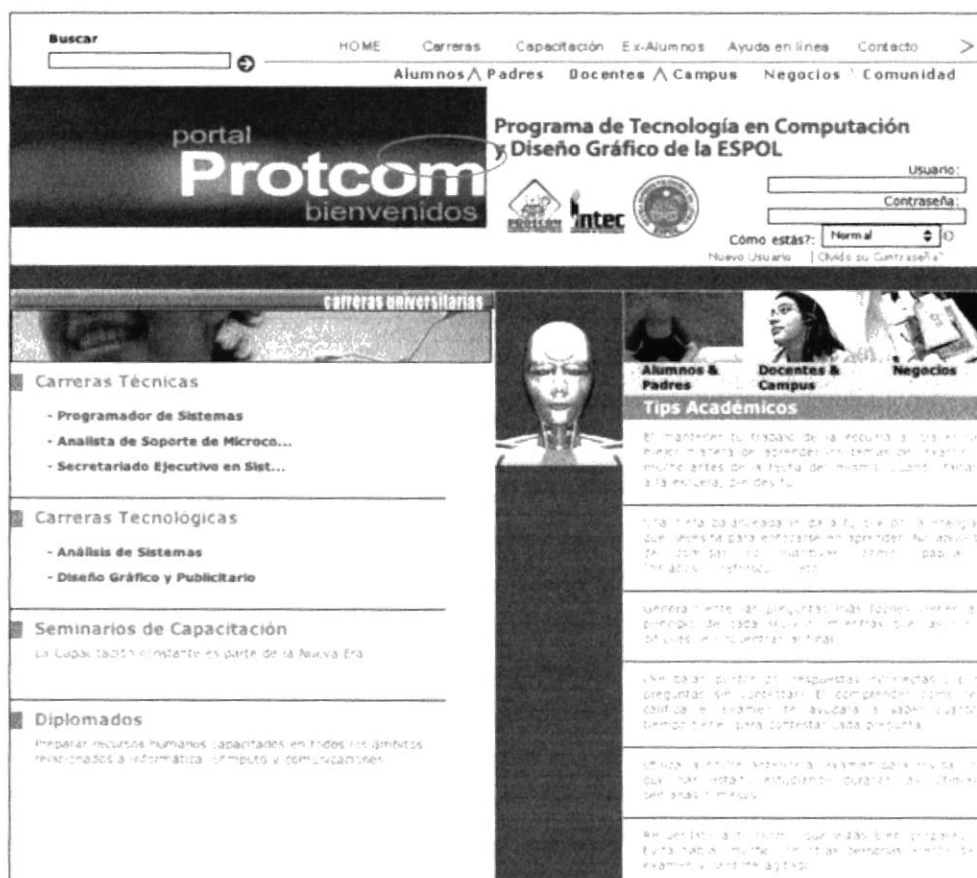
Buscar

HOME Carreras Capacitación Ex-Alumnos Ayuda en línea Contacto >

Alumnos Padres Docentes Campus Negocios Comunidad

portal
Protcom
bienvenidos

Programa de Tecnología en Computación y Diseño Gráfico de la ESPOL

intec

Usuario:
Contraseña:
Cómo estás?: Normal
Nuevo Usuario | Olvidó su Contraseña?

carreras universitarias

Carreras Técnicas

- Programador de Sistemas
- Analista de Soporte de Microco...
- Secretariado Ejecutivo en Sist...

Carreras Tecnológicas

- Análisis de Sistemas
- Diseño Gráfico y Publicitario

Seminarios de Capacitación

La Capacitación constante es parte de la Nueva Era

Diplomados

Preparar recursos humanos capacitados en todos los ámbitos relacionados a informática, cómputo y comunicaciones

Alumnos & Padres
Docentes & Campus
Negocios

Tips Académicos

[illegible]

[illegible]

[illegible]

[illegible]

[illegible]

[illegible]